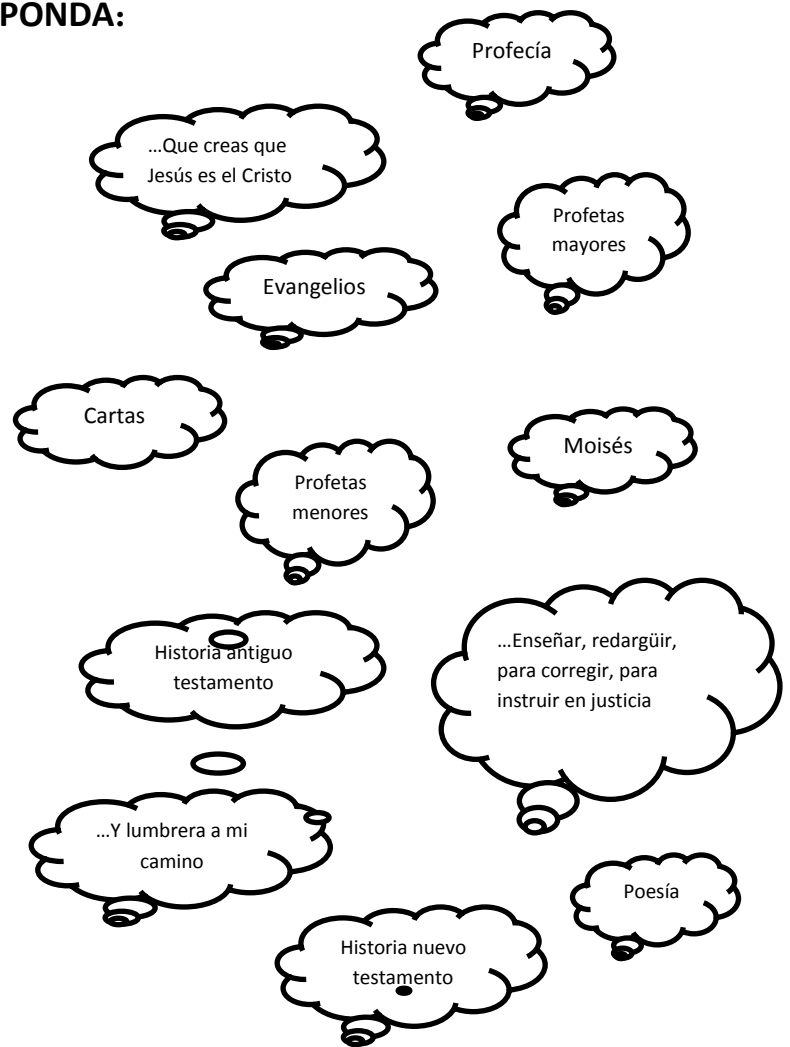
PONDA:

Profecía

…Que creas que Jesús es el Cristo

Profetas mayores

Evangelios

Cartas

Moisés

Profetas menores

Historia antiguo testamento

…Enseñar, redargüir, para corregir, para instruir en justicia

…Y lumbrera a mi camino

Poesía

Historia nuevo testamento